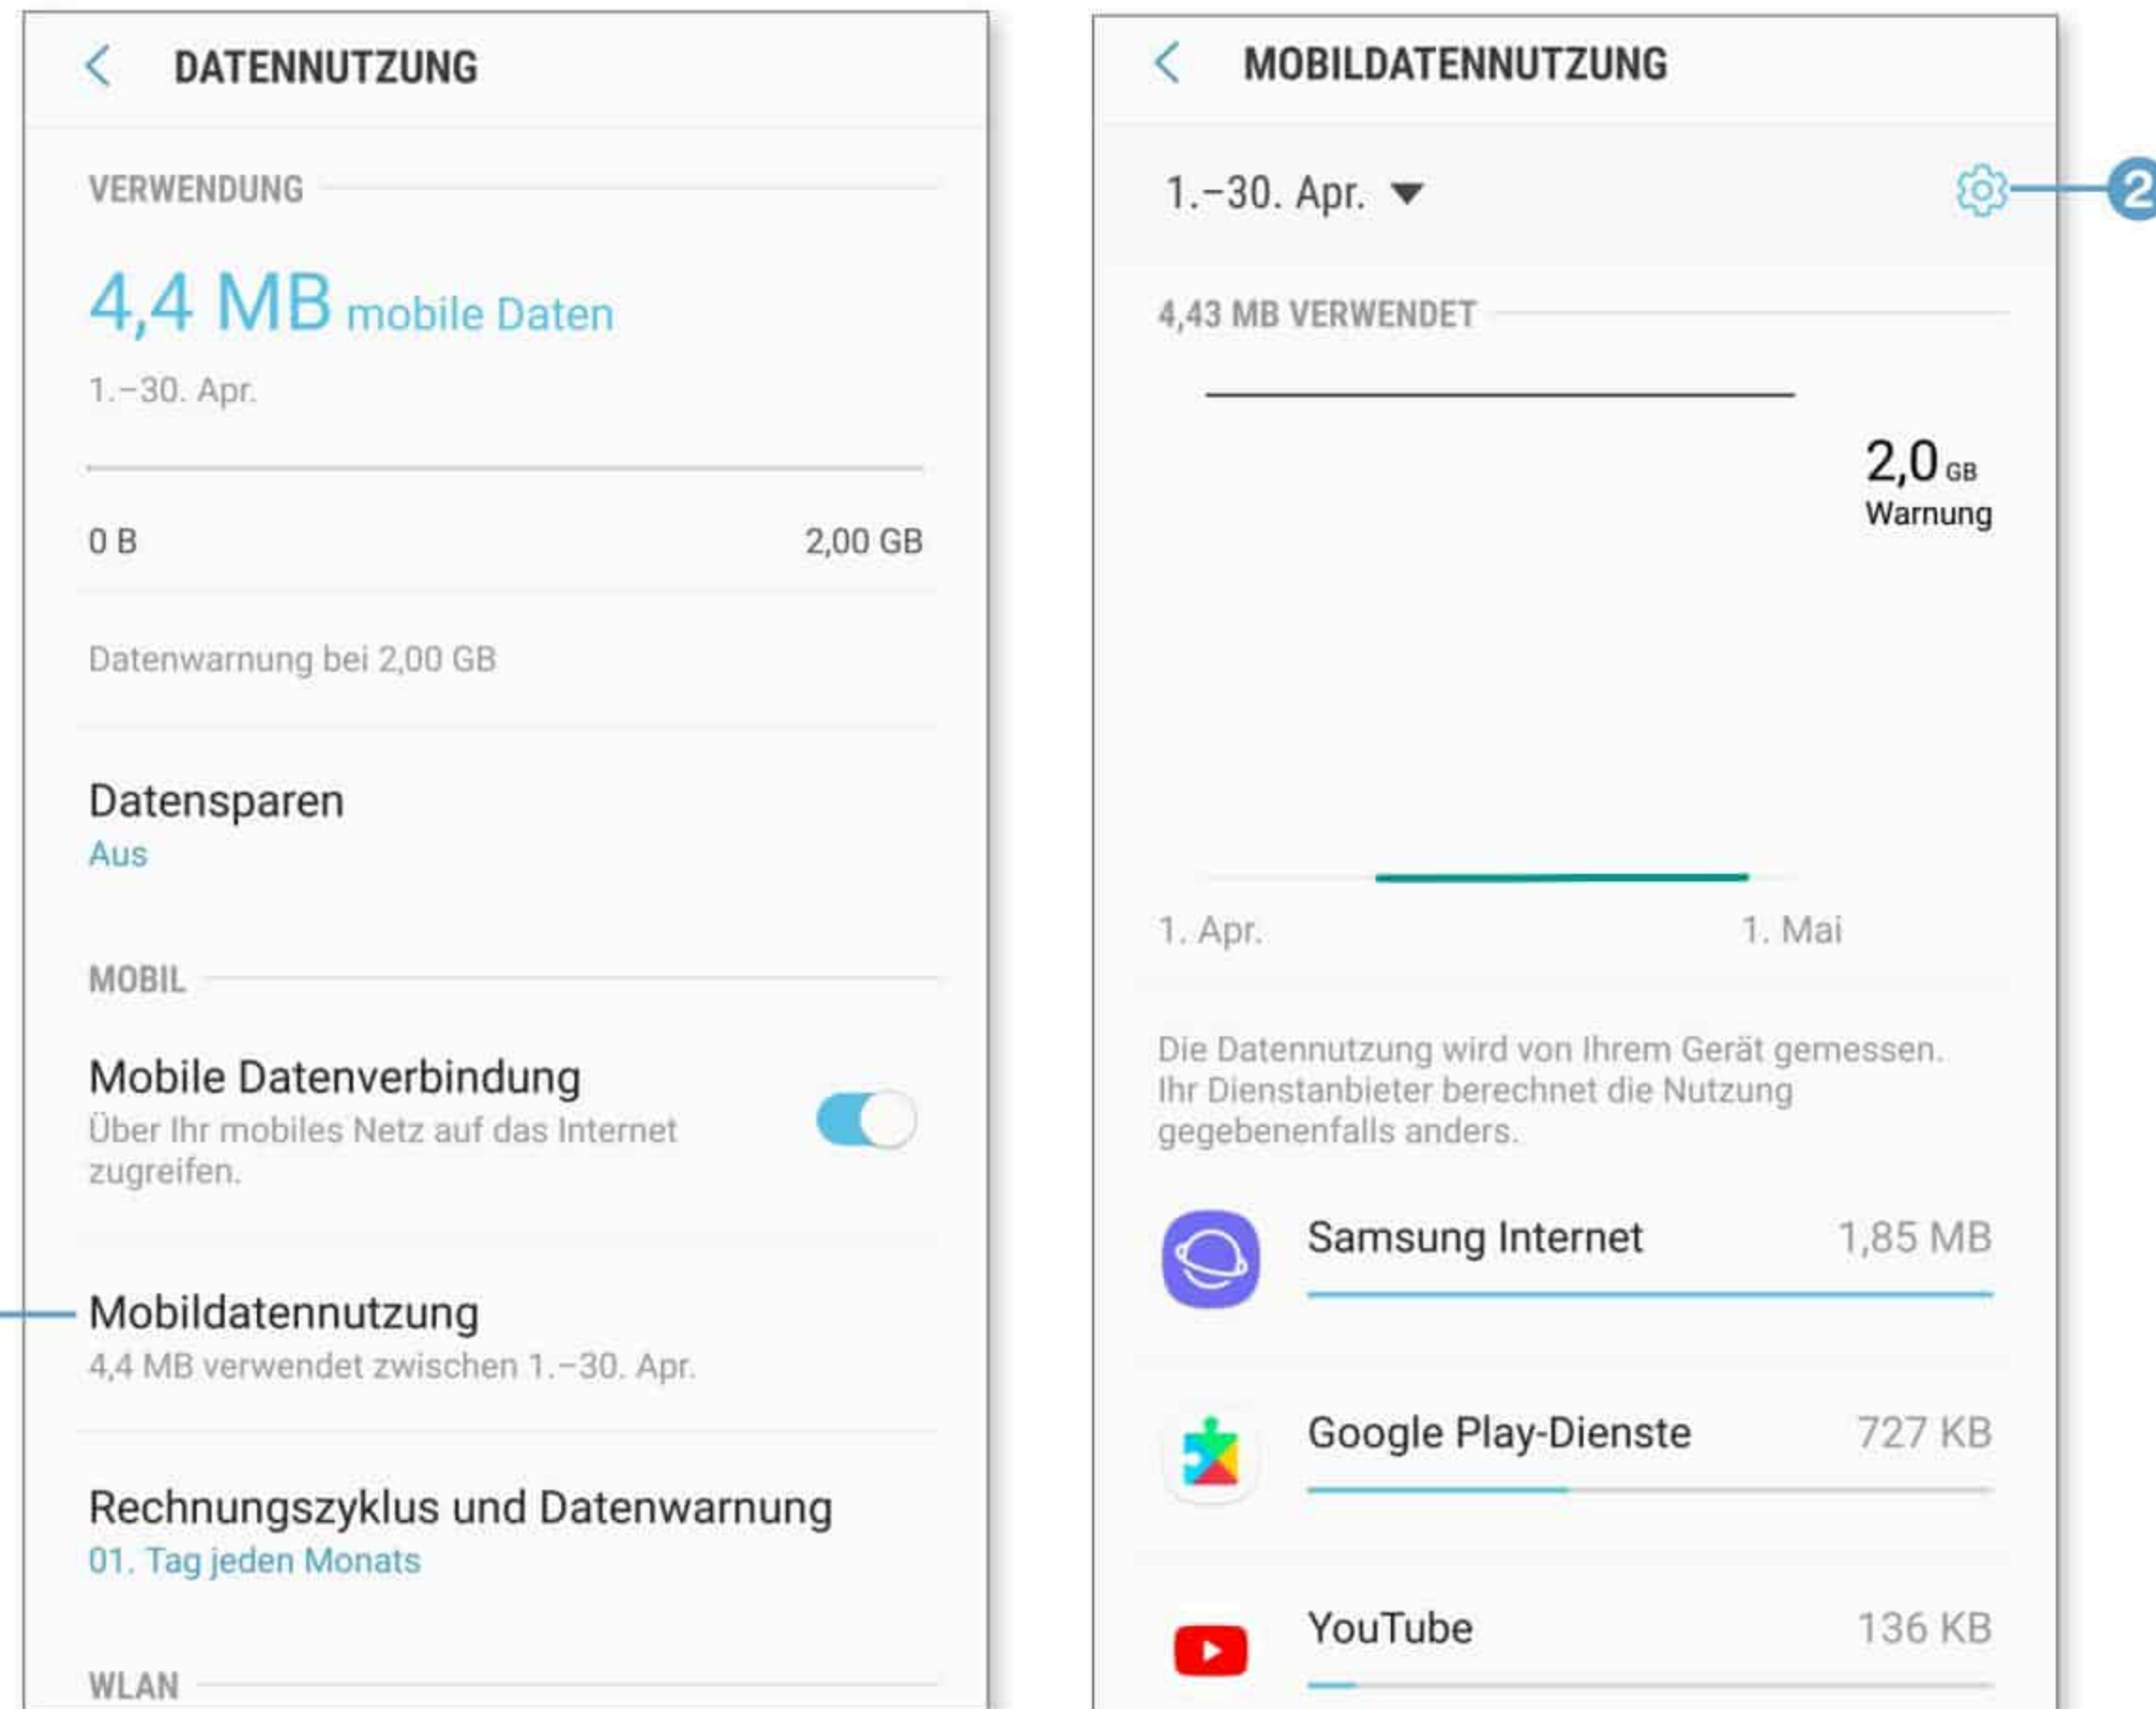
DATENNUTZUNG

VERWENDUNG

4,4 MB mobile Daten

1.–30. Apr.

0 B

2,00 GB

Datenwarnung bei 2,00 GB

Datensparen
Aus

MOBIL

Mobile Datenverbindung
Über Ihr mobiles Netz auf das Internet zugreifen.

Mobildatennutzung
4,4 MB verwendet zwischen 1.–30. Apr.

Rechnungszyklus und Datenwarnung
01. Tag jeden Monats

WLAN

MOBILDATENNUTZUNG

1.–30. Apr.

2

4,43 MB VERWENDET

2,0 GB
Warnung

1. Apr.

1. Mai

Die Datennutzung wird von Ihrem Gerät gemessen. Ihr Dienstanbieter berechnet die Nutzung gegebenenfalls anders.

Samsung Internet 1,85 MB

Google Play-Dienste 727 KB

YouTube 136 KB